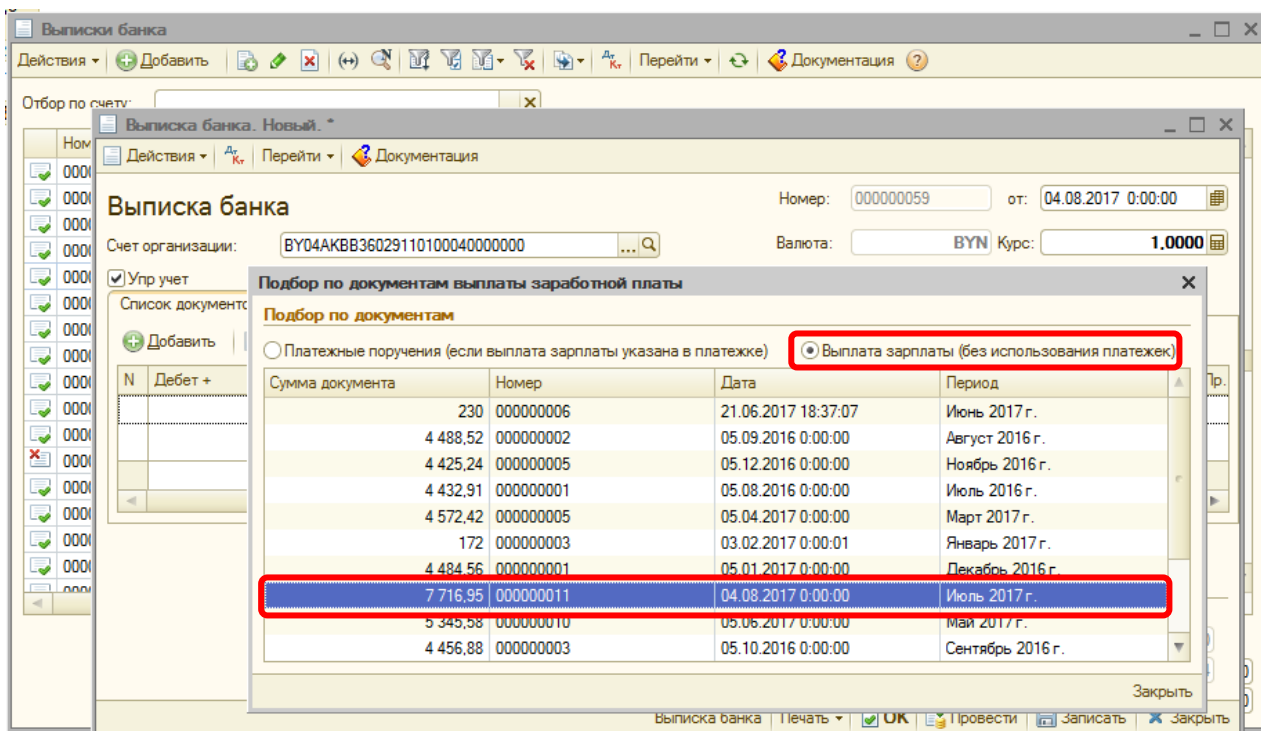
Выписки банка

Действия • Добавить Перейти • Документация

Отбор по счету:

Ном
0000
0000
0000
0000
0000
0000
0000
0000
0000
0000
0000
0000
0000
0000
0000

Выписка банка. Новый. *

Действия • Перейти • Документация

Выписка банка

Номер: 000000059 от: 04.08.2017 0:00:00

Счет организации: BY04AKBB36029110100040000000

Валюта: BYN Курс: 1,0000

Упр учет

Список документов

Добавить

N Дебет +

Пр.

Подбор по документам выплаты заработной платы

Подбор по документам

Платежные поручения (если выплата зарплаты указана в платежке)

Выплата зарплаты (без использования платежек)

| Сумма документа | Номер | Дата | Период |
|---|---|---|---|
| 230 | 000000006 | 21.06.2017 18:37:07 | Июнь 2017 г. |
| 4 488,52 | 000000002 | 05.09.2016 0:00:00 | Август 2016 г. |
| 4 425,24 | 000000005 | 05.12.2016 0:00:00 | Ноябрь 2016 г. |
| 4 432,91 | 000000001 | 05.08.2016 0:00:00 | Июль 2016 г. |
| 4 572,42 | 000000005 | 05.04.2017 0:00:00 | Март 2017 г. |
| 172 | 000000003 | 03.02.2017 0:00:01 | Январь 2017 г. |
| 4 484,56 | 000000001 | 05.01.2017 0:00:00 | Декабрь 2016 г. |
| 7 716,95 | 000000011 | 04.08.2017 0:00:00 | Июль 2017 г. |
| 5 345,58 | 000000010 | 05.06.2017 0:00:00 | Май 2017 г. |
| 4 456,88 | 000000003 | 05.10.2016 0:00:00 | Сентябрь 2016 г. |

Закрыть

Выписка банка Печать • OK Провести Записать Закрыть